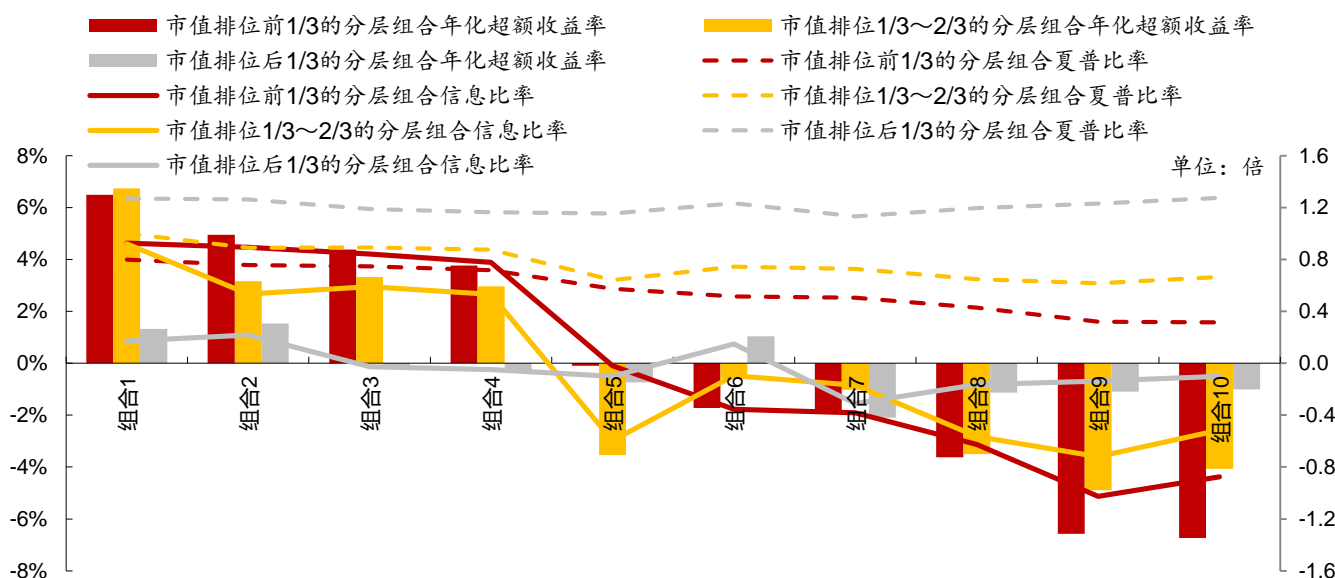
市值排位前1/3的分层组合年化超额收益率
市值排位1/3～2/3的分层组合年化超额收益率
市值排位后1/3的分层组合年化超额收益率
市值排位前1/3的分层组合夏普比率
市值排位前1/3的分层组合信息比率
市值排位1/3～2/3的分层组合夏普比率
市值排位1/3～2/3的分层组合信息比率
市值排位后1/3的分层组合夏普比率
市值排位后1/3的分层组合信息比率
单位：倍

8%
6%
4%
2%
0%
-2%
-4%
-6%
-8%

1.6
1.2
0.8
0.4
0.0
-0.4
-0.8
-1.2
-1.6

组合1
组合2
组合3
组合4
组合5
组合6
组合7
组合8
组合9
组合10